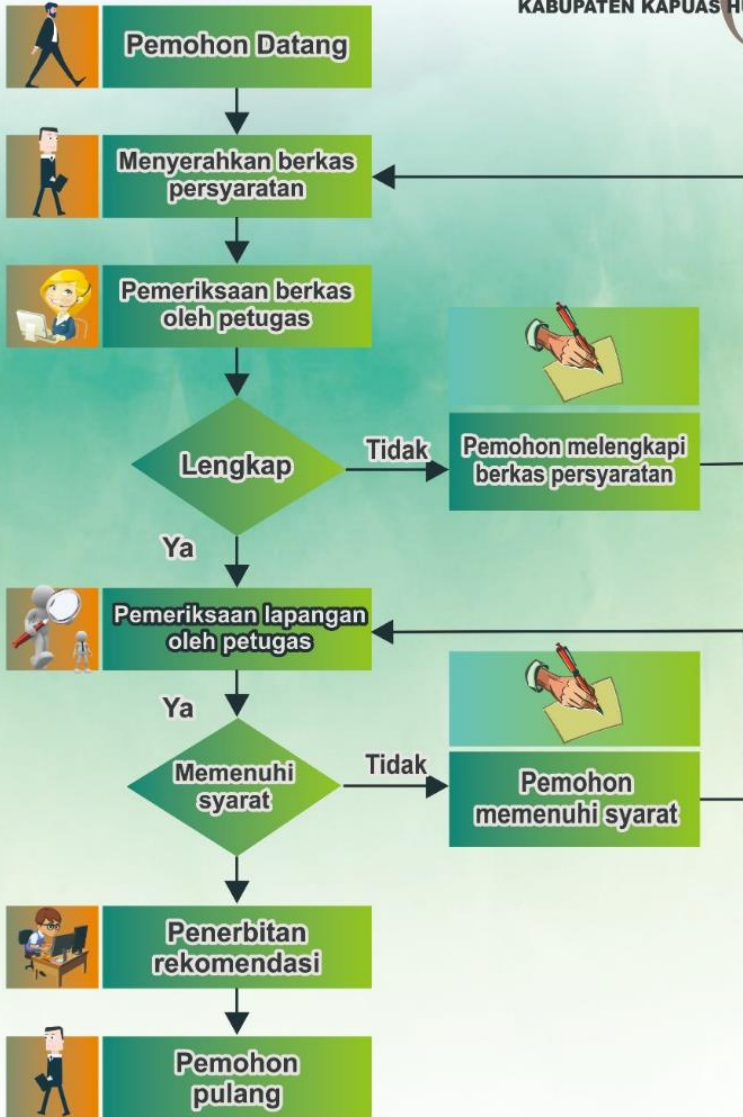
KABUPATEN KAPUAS H

Pemohon Datang

Menyerahkan berkas persyaratan

Pemeriksaan berkas oleh petugas

Lengkap

Tidak

Pemohon melengkapi berkas persyaratan

Ya

Pemeriksaan lapangan oleh petugas

Ya

Memenuhi syarat

Tidak

Pemohon memenuhi syarat

Penerbitan rekomendasi

Pemohon pulang